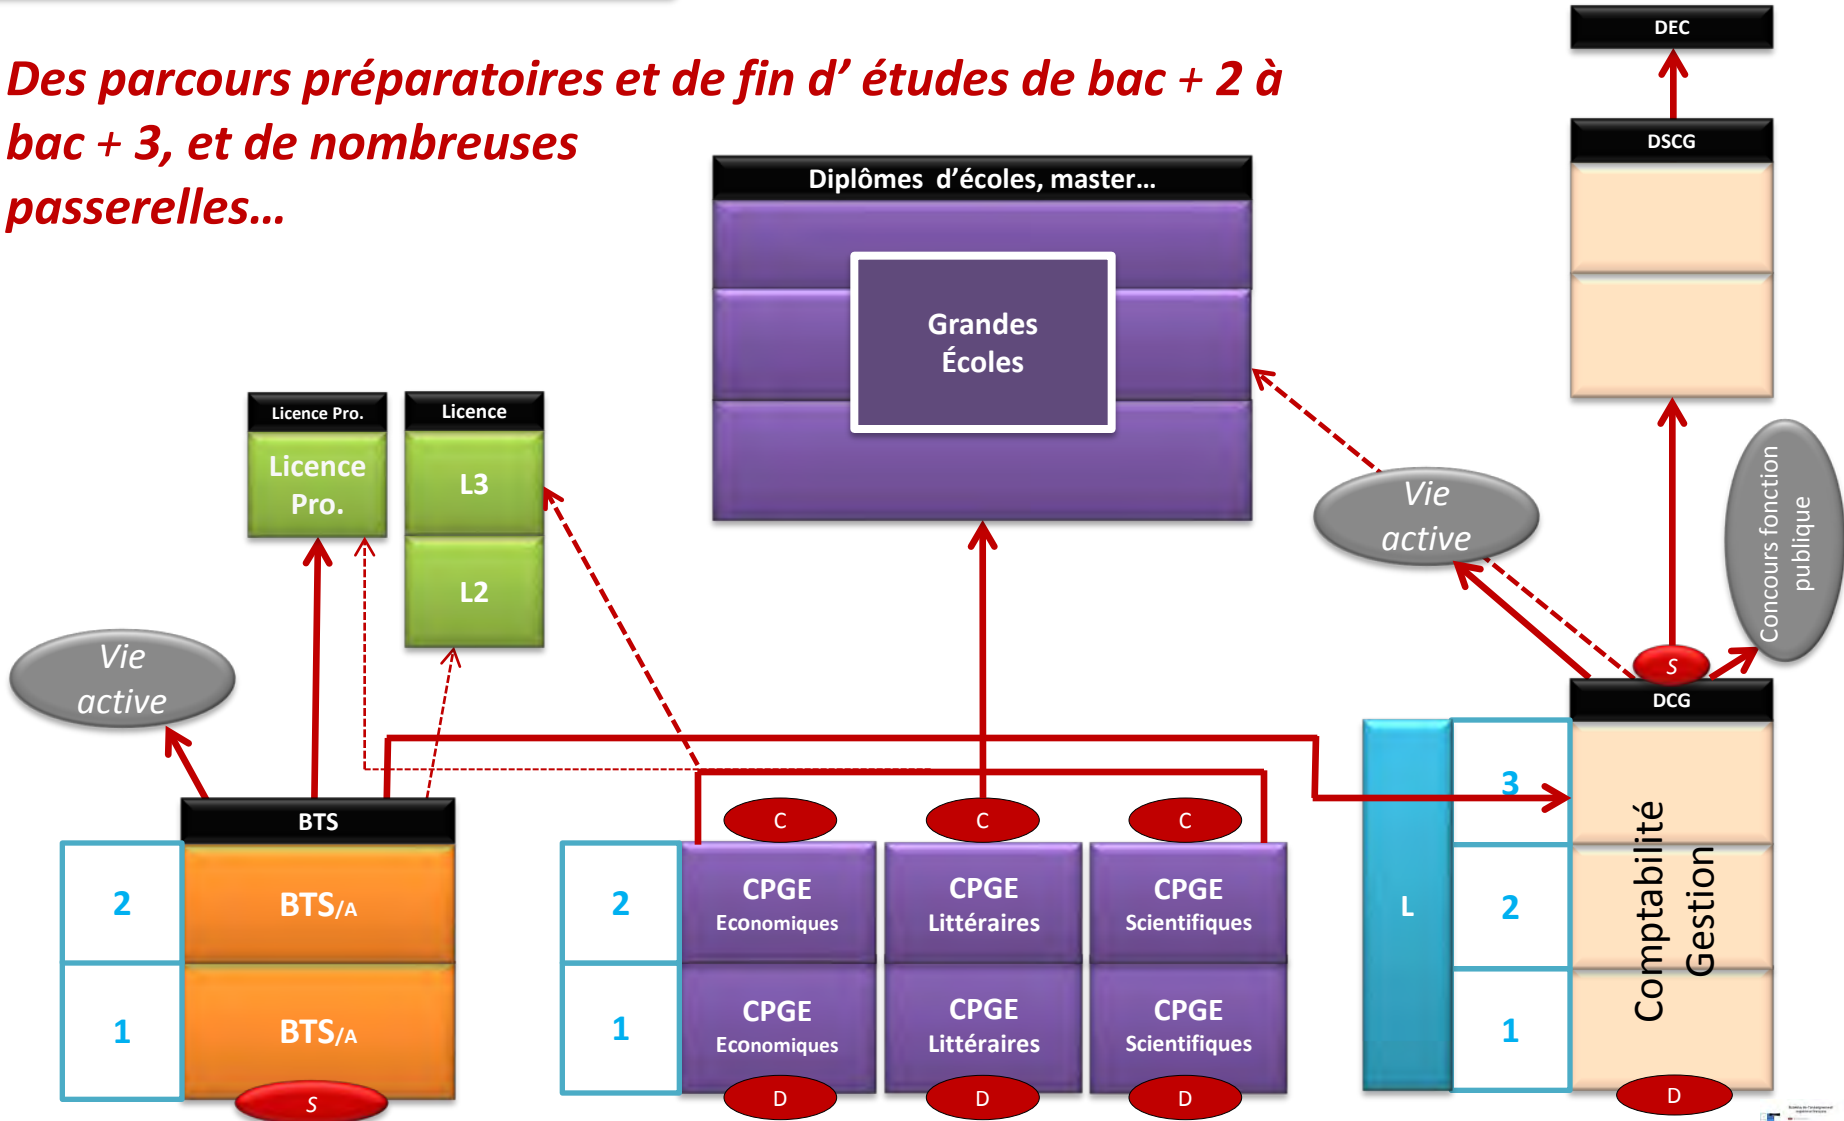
Des parcours préparatoires et de fin d' études de bac + 2 à bac + 3, et de nombreuses passerelles…

DEC

DSCG

Diplômes d'écoles, master…

Grandes Écoles

Licence Pro.

Licence Pro.

Licence

L3

L2

Vie active

Vie active

Concours fonction publique

S

DCG

BTS

2

BTS/A

1

BTS/A

S

C

C

C

2

CPGE Economiques

CPGE Littéraires

CPGE Scientifiques

1

CPGE Economiques

CPGE Littéraires

CPGE Scientifiques

D

D

D

L

3

2

1

Comptabilité Gestion

D